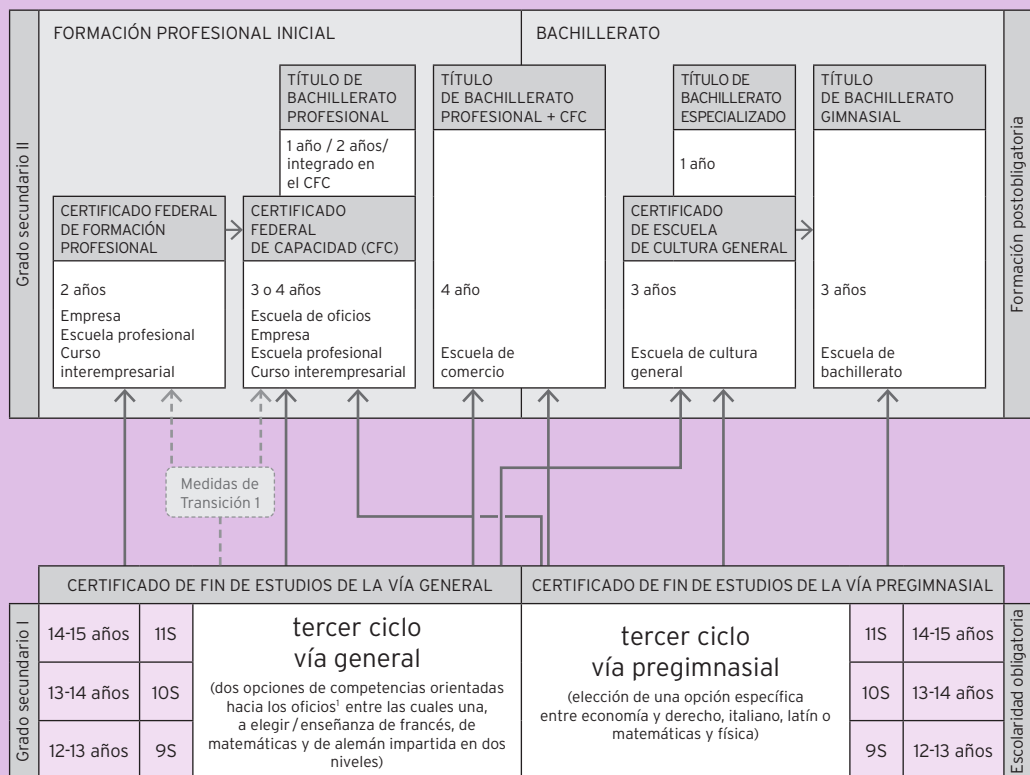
Grado secundario II

FORMACIÓN PROFESIONAL INICIAL

BACHILLERATO

Formación postobligatoria

TÍTULO DE BACHILLERATO PROFESIONAL

1 año / 2 años/ integrado en el CFC

TÍTULO DE BACHILLERATO PROFESIONAL + CFC

TÍTULO DE BACHILLERATO ESPECIALIZADO

1 año

TÍTULO DE BACHILLERATO GIMNASIAL

CERTIFICADO FEDERAL DE FORMACIÓN PROFESIONAL

2 años

Empresa
Escuela profesional
Curso interempresarial

CERTIFICADO FEDERAL DE CAPACIDAD (CFC)

3 o 4 años

Escuela de oficios
Empresa
Escuela profesional
Curso interempresarial

4 año

Escuela de comercio

CERTIFICADO DE ESCUELA DE CULTURA GENERAL

3 años

Escuela de cultura general

3 años

Escuela de bachillerato

Medidas de Transición 1

CERTIFICADO DE FIN DE ESTUDIOS DE LA VÍA GENERAL

CERTIFICADO DE FIN DE ESTUDIOS DE LA VÍA PREGIMNASIAL

Grado secundario I

| 14-15 años | 11S | tercer ciclo vía general | tercer ciclo vía pregimnasial | 11S | 14-15 años |
|---|---|---|---|---|---|
| 13-14 años | 10S | (dos opciones de competencias orientadas hacia los oficios$^1$ entre las cuales una, a elegir / enseñanza de francés, de matemáticas y de alemán impartida en dos niveles) | (elección de una opción específica entre economía y derecho, italiano, latín o matemáticas y física) | 10S | 13-14 años |
| 12-13 años | 9S | | | 9S | 12-13 años |

Escolaridad obligatoria